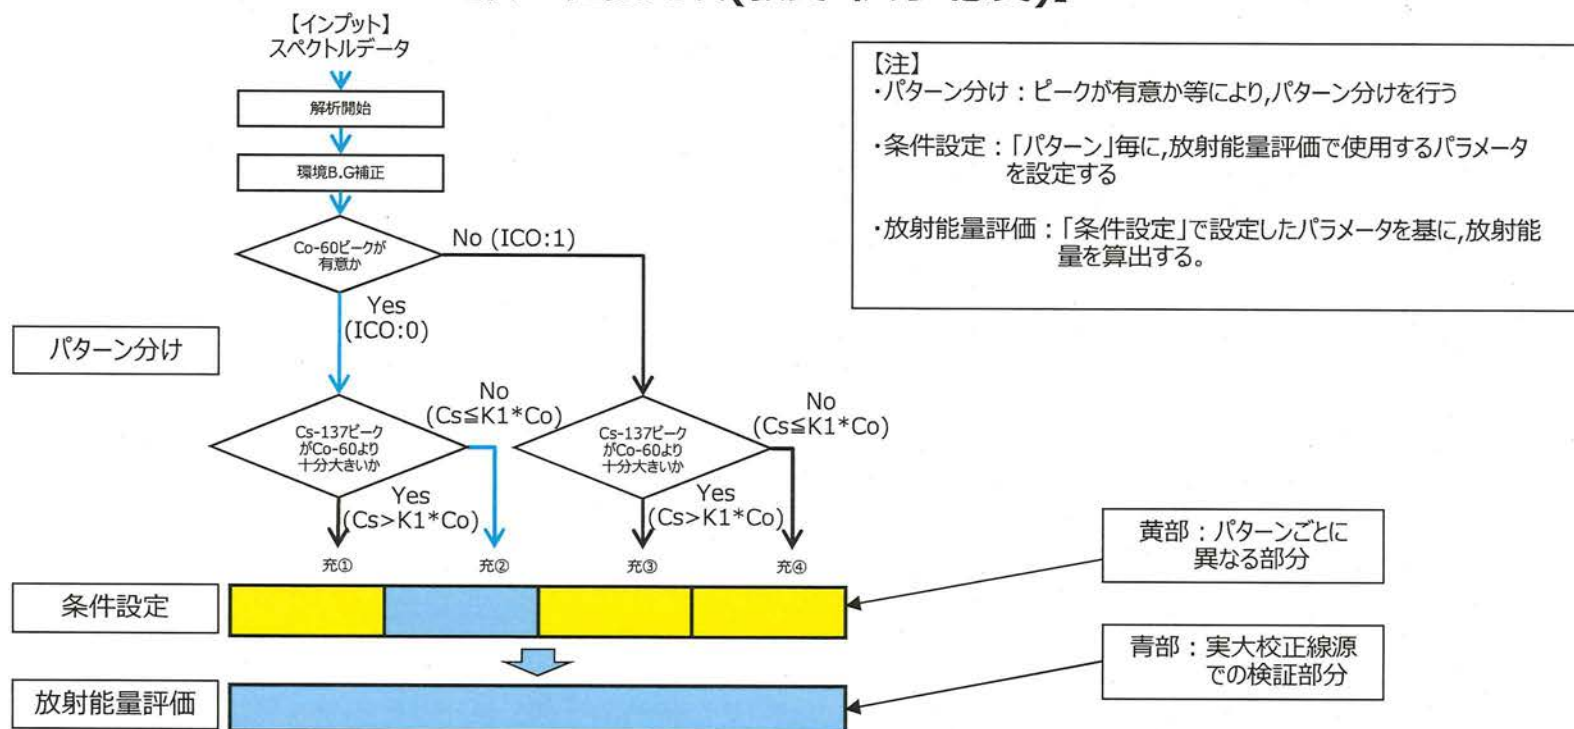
【インプット】
スペクトルデータ

解析開始

環境B.G補正

Co-60ピークが有意か

No (ICO:1)

Yes (ICO:0)

パターン分け

Cs-137ピークがCo-60より十分大きいか

No ($Cs \leq K1*Co$)

Yes ($Cs>K1*Co$)

Cs-137ピークがCo-60より十分大きいか

No ($Cs \leq K1*Co$)

Yes ($Cs>K1*Co$)

充①

充②

充③

充④

条件設定

放射能量評価

【注】
・パターン分け：ピークが有意か等により,パターン分けを行う

・条件設定：「パターン」毎に,放射能量評価で使用するパラメータを設定する

・放射能量評価：「条件設定」で設定したパラメータを基に,放射能量を算出する。

黄部：パターンごとに異なる部分

青部：実大校正線源での検証部分